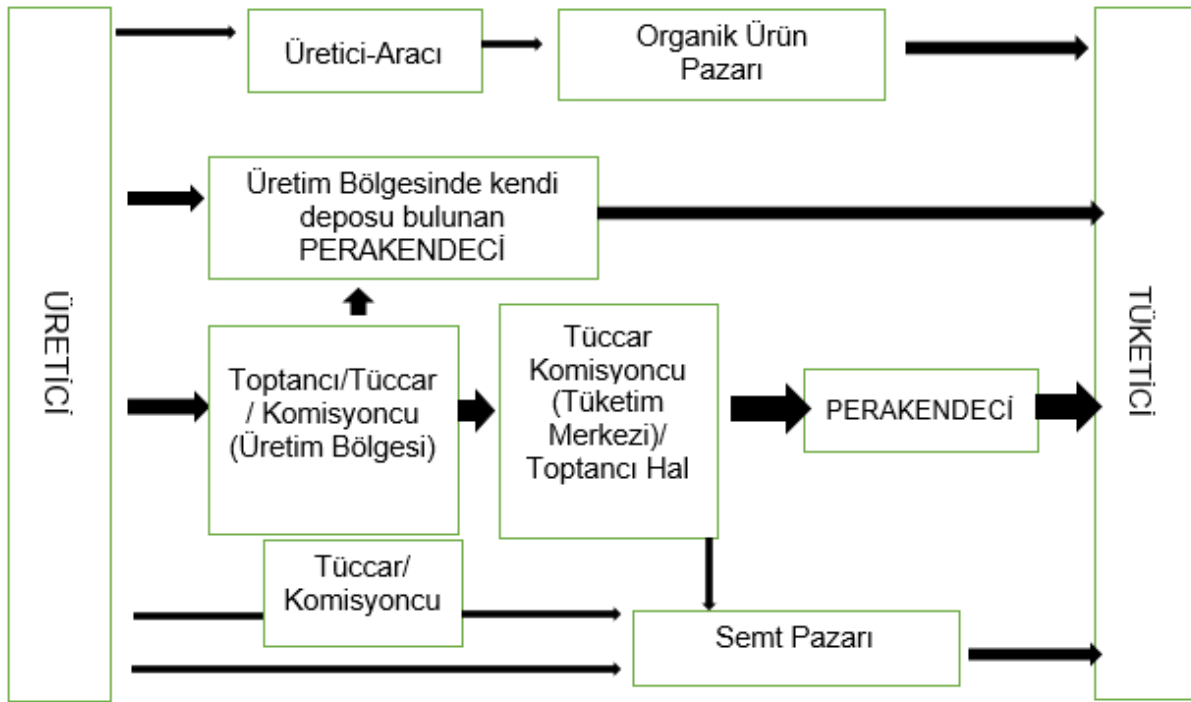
ÜRETİCİ

Üretici-Aracı

Organik Ürün Pazarı

Üretim Bölgesinde kendi deposu bulunan PERAKENDECİ

Toptancı/Tüccar / Komisyoncu (Üretim Bölgesi)

Tüccar Komisyoncu (Tüketim Merkezi)/ Toptancı Hal

PERAKENDECİ

Tüccar/ Komisyoncu

Semt Pazarı

TÜKETİCİ